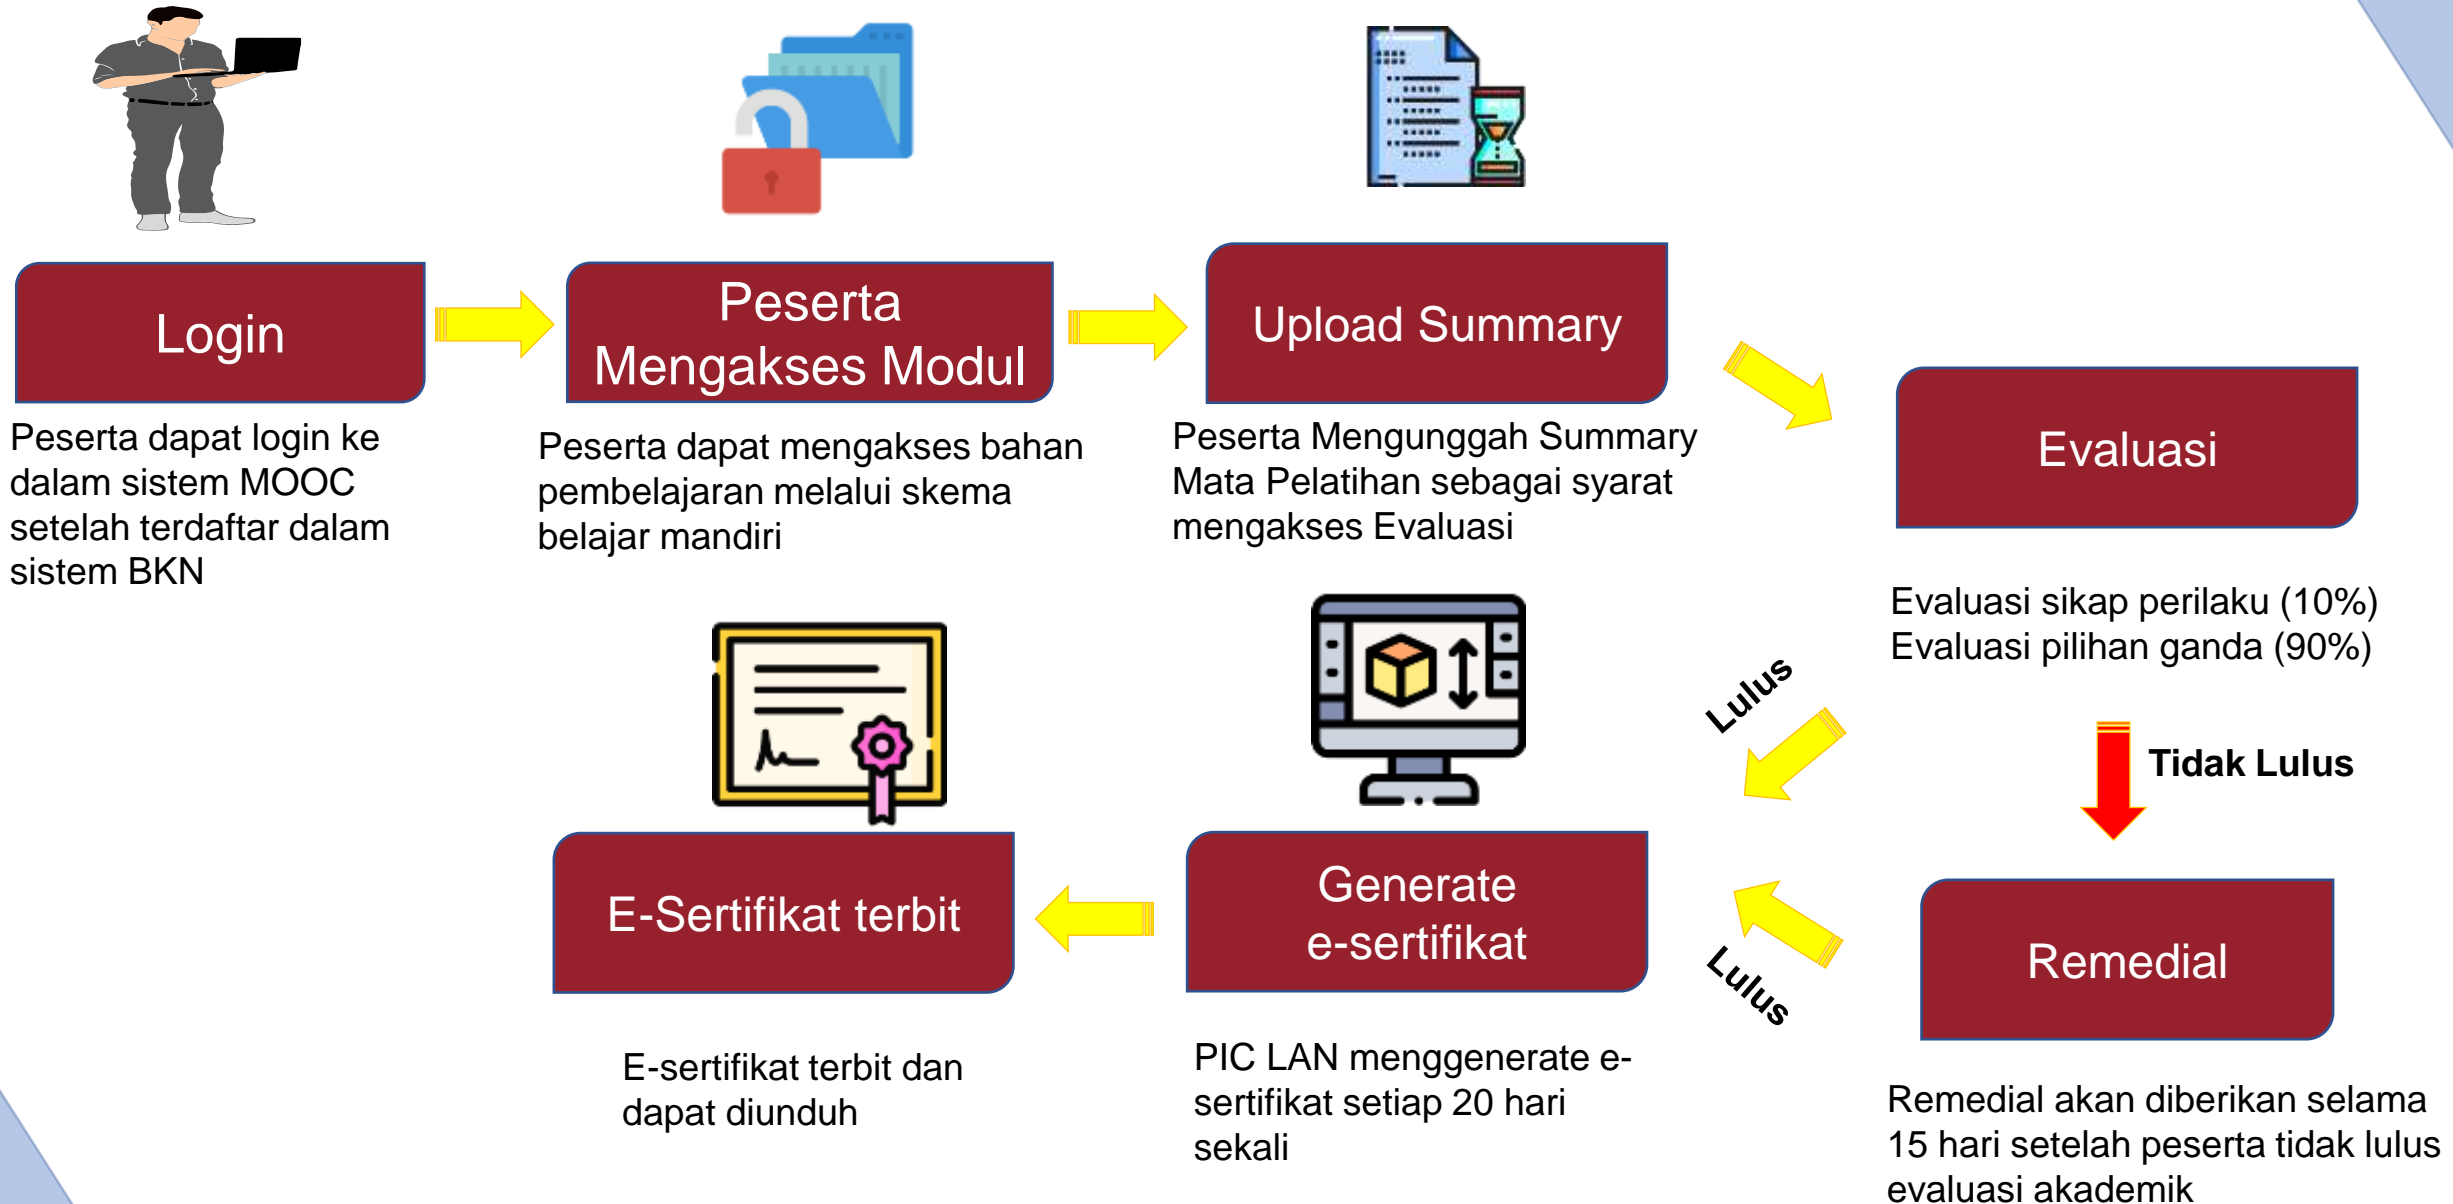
Login

Peserta dapat login ke dalam sistem MOOC setelah terdaftar dalam sistem BKN

Peserta Mengakses Modul

Peserta dapat mengakses bahan pembelajaran melalui skema belajar mandiri

Upload Summary

Peserta Mengunggah Summary Mata Pelatihan sebagai syarat mengakses Evaluasi

Evaluasi

Evaluasi sikap perilaku (10%)
Evaluasi pilihan ganda (90%)

Lulus

Tidak Lulus

Remedial

Remedial akan diberikan selama 15 hari setelah peserta tidak lulus evaluasi akademik

Lulus

Generate e-sertifikat

PIC LAN menggenerate e-sertifikat setiap 20 hari sekali

E-Sertifikat terbit

E-sertifikat terbit dan dapat diunduh